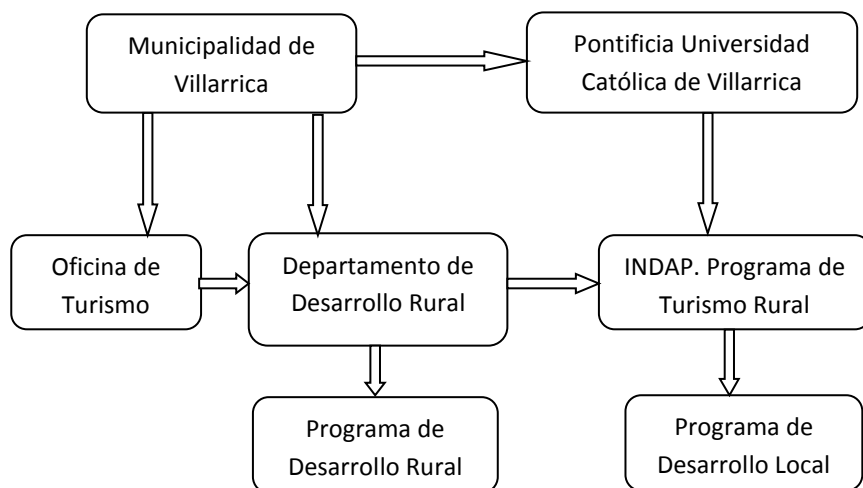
Municipalidad de Villarrica

Pontificia Universidad Católica de Villarrica

Oficina de Turismo

Departamento de Desarrollo Rural

INDAP. Programa de Turismo Rural

Programa de Desarrollo Rural

Programa de Desarrollo Local